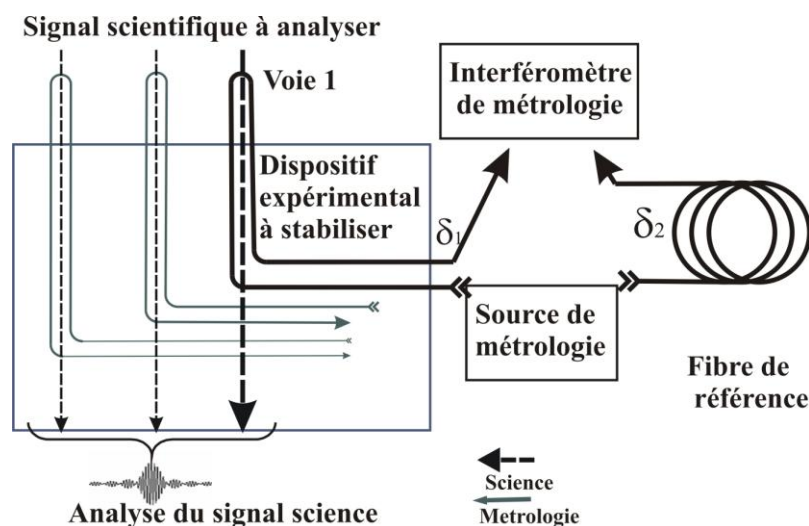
Signal scientifique à analyser

Voie 1

Interféromètre de métrologie

Dispositif expérimental à stabiliser

$\delta_1$

$\delta_2$

Source de métrologie

Fibre de référence

Analyse du signal science

Science

Metrologie